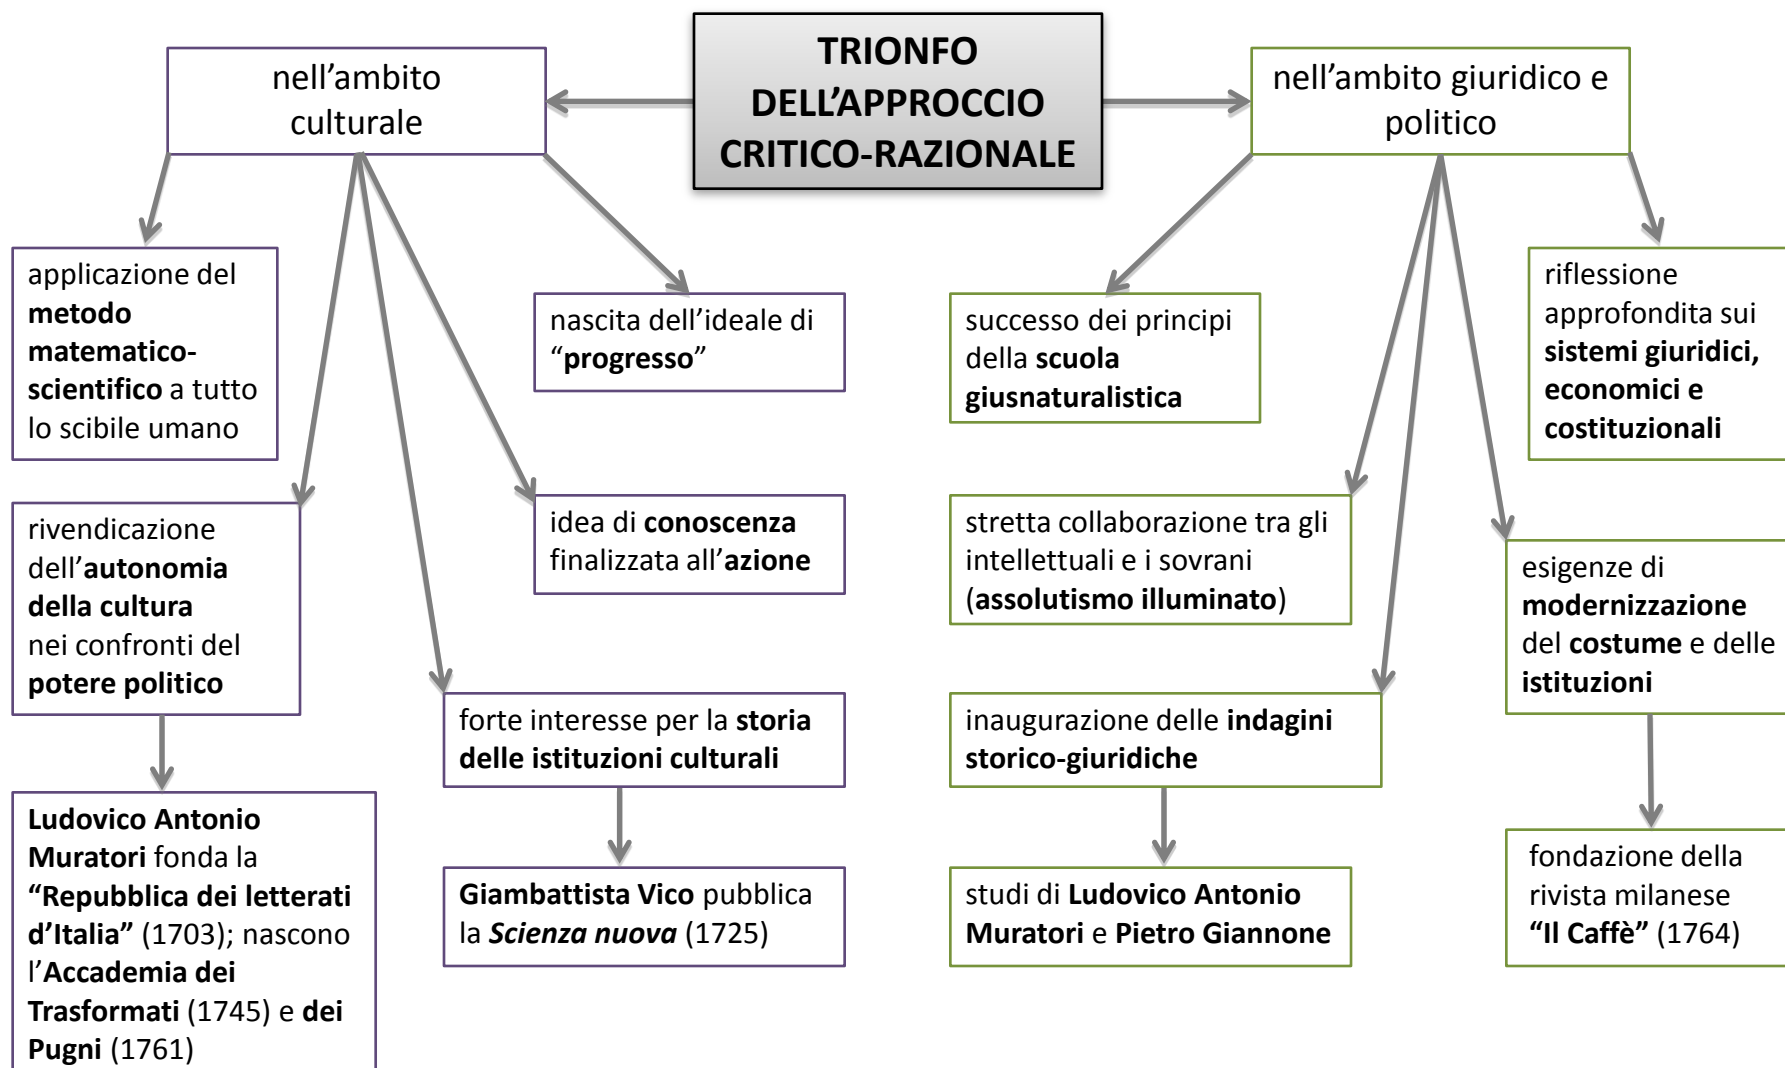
TRIONFO DELL'APPROCCIO CRITICO-RAZIONALE

nell'ambito culturale

applicazione del metodo matematico-scientifico a tutto lo scibile umano

rivendicazione dell'autonomia della cultura nei confronti del potere politico

Ludovico Antonio Muratori fonda la "Repubblica dei letterati d'Italia" (1703); nascono l'Accademia dei Trasformati (1745) e dei Pugni (1761)

nascita dell'ideale di "progresso"

idea di conoscenza finalizzata all'azione

forte interesse per la storia delle istituzioni culturali

Giambattista Vico pubblica la Scienza nuova (1725)

nell'ambito giuridico e politico

successo dei principi della scuola giusnaturalistica

stretta collaborazione tra gli intellettuali e i sovrani (assolutismo illuminato)

inaugurazione delle indagini storico-giuridiche

studi di Ludovico Antonio Muratori e Pietro Giannone

riflessione approfondita sui sistemi giuridici, economici e costituzionali

esigenze di modernizzazione del costume e delle istituzioni

fondazione della rivista milanese "Il Caffè" (1764)